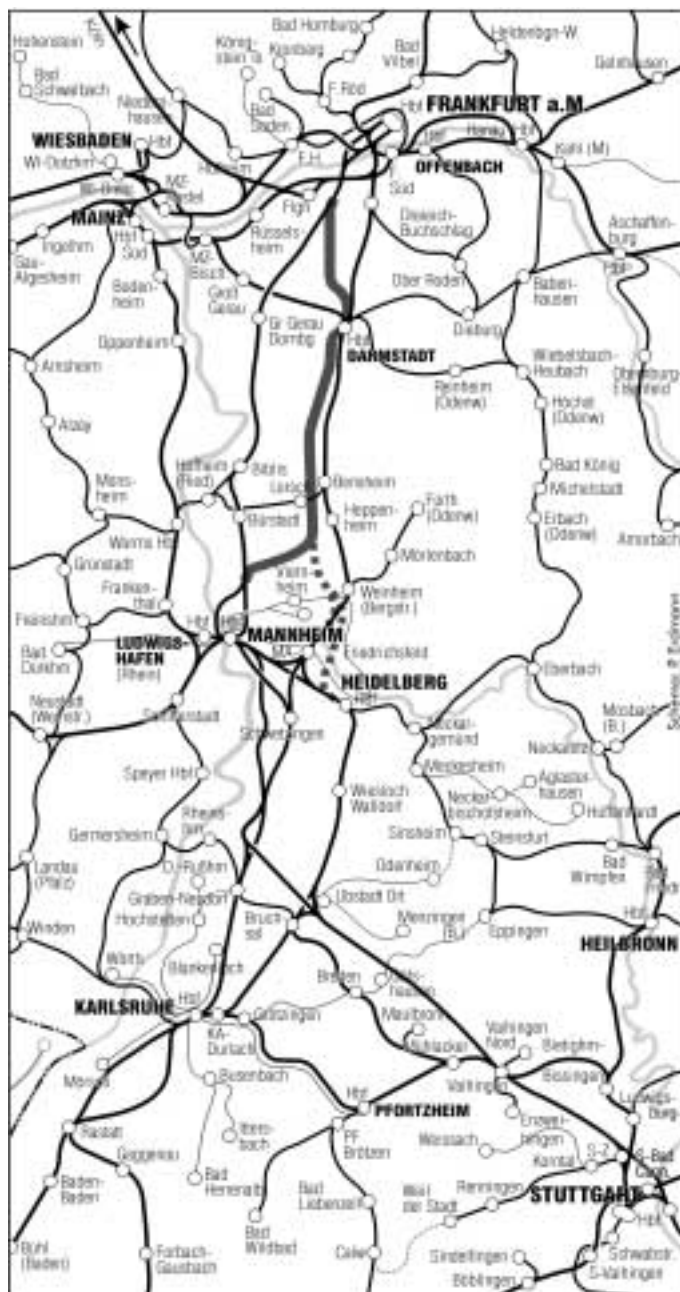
Hohenstein
Bad Schwalbach
Bad Homburg
Königstein Ts
Kronberg
Bad Vilbel
Heldenbgn-W
Gelnhausen
Niedernhausen
Bad Soden
F-Rödl
FRANKFURT a.M.
Hbf
Hanau Hbf
WIESBADEN Hbf
Wi-Dotzheim
F-H
OFFENBACH
Kahl (M)
Höchst
Süd
MAINZ
MZ-Kastel
Flgh
Dreieich-Buchschlag
Aschaffenburg
Ingelheim
Hbf
Süd
Rüsselsheim
Hbf
Gau-Algesheim
MZ-Bisch
Groß Gerau
Ober Roden
Babenhausen
Bodenheim
Gr Gerau Dornbg
Hbf
DARMSTADT
Dieburg
Oppenheim
Wiebelsbach-Heubach
Obernburg Elsenfeld
Armsheim
Reinheim (Odenw)
Höchst (Odenw)
Alzey
Hofheim (Ried)
Biblis
Bensheim
Bad König
Lorsch
Michelstadt
Marnheim
Fürth (Odenw)
Bürstadt
Heppenheim
Erbach (Odenw)
Worms Hbf
Amorbach
Grünstadt
Mörlenbach
Frankenthal
Viernheim
Weinheim (Bergstr)
Freinsheim
Hbf
Hbf
MANNHEIM
LUDWIGSHAFEN (Rhein)
MA
Friedrichsfeld
Bad Dürkheim
HEIDELBERG
Eberbach
Hbf
Neustadt (Weinstr)
Schifferstadt
Schwetzingen
Neckargemünd
Mosbach (B.)
Neckarelz
Speyer Hbf
Wiesloch Walldorf
Meckesheim
Aglasterhausen
Neckarbischofsheim
Hüffenhardt
Germersheim
Rheinsheim
Sinsheim
Steinsfurt
Landau (Pfalz)
Odenheim
Bad Wimpfen
Graben-Neudorf
Ubstadt Ort
Hochstetten
Bruchsal
Menzingen (B.)
Eppingen
Hbf
HEILBRONN
Wörth
Blankenloch
Bretten
Kürnbach
KARLSRUHE
Hbf
KA-Durlach
Grötzingen
Maulbronn
Vaihingen Nord
Bietigheim
Mühlacker
Bissingen
Busenbach
Vaihingen
Ludwigsburg
Ittersbach
Hbf
PFORTZHEIM
Rastatt
Gaggenau
PF Brötzen
Enzweihingen
Weissach
Korntal
Bad Herrenalb
S-Bad Cann.
Baden-Baden
Bad Liebenzell
Weil der Stadt
Renningen
STUTTGART
Bad Wildbad
Hbf
Bühl (Baden)
Forbach-Gausbach
Calw
Sindelfingen
Schwabstr.
Böblingen
S-Vaihingen
Schemes: P. Endmann